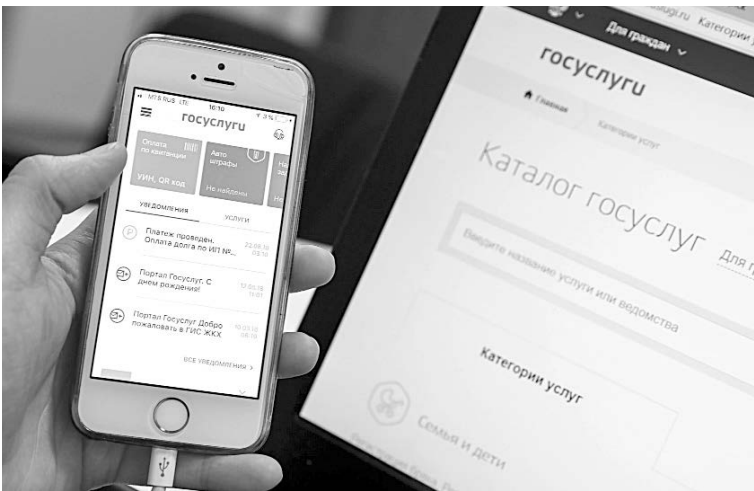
MTS RUS LTE 10:10

госуслуги

Оплата по квитанции

УИН, QR код

Авто штрафы

Не найдены

уведомления

услуги

Платеж проведен. Оплата долга по ИП №...

Портал Госуслуг: С днем рождения!

Портал Госуслуг: Добро пожаловать в ГИС ЖКХ

все уведомления >

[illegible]uslugi.ru Категории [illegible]

Для граждан

госуслуги

Главная

Категории услуг

Каталог госуслуг

Введите название услуги или ведомства

Для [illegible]

Категории услуг

Семья и дети